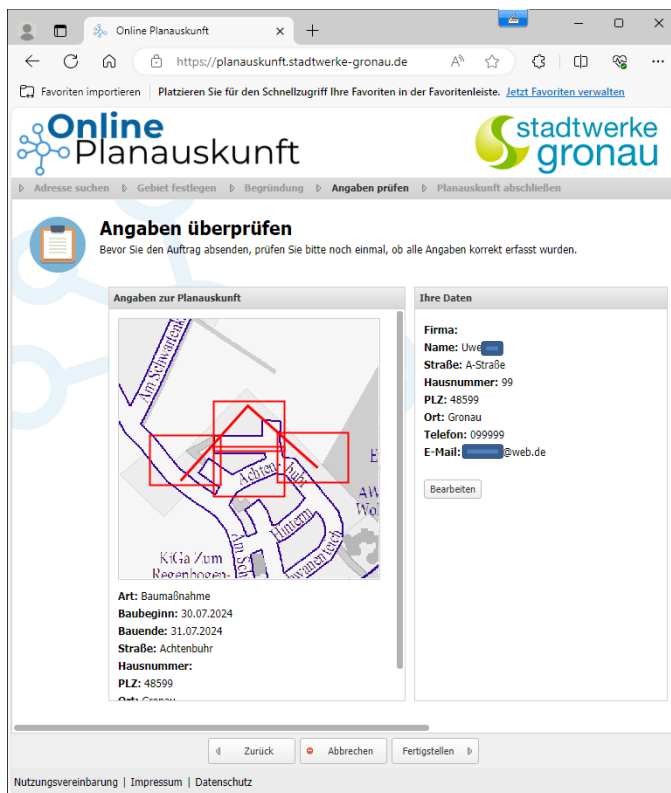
Online Planauskunft
https://planauskunft.stadtwerke-gronau.de

Favoriten importieren | Platzieren Sie für den Schnellzugriff Ihre Favoriten in der Favoritenleiste. Jetzt Favoriten verwalten

Online Planauskunft

stadtwerke gronau

Adresse suchen | Gebiet festlegen | Begründung | Angaben prüfen | Planauskunft abschließen

Angaben überprüfen

Bevor Sie den Auftrag absenden, prüfen Sie bitte noch einmal, ob alle Angaben korrekt erfasst wurden.

Angaben zur Planauskunft

Am Schwattenbach
Achtenbuhr
Hinterm
Am Sch
Schwattenbach
KiGa Zum Regenbogen-
AW Wol
E

Art: Baumaßnahme
Baubeginn: 30.07.2024
Bauende: 31.07.2024
Straße: Achtenbuhr
Hausnummer:
PLZ: 48599
Ort: Gronau

Ihre Daten

Firma:
Name: Uwe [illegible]
Straße: A-Straße
Hausnummer: 99
PLZ: 48599
Ort: Gronau
Telefon: 099999
E-Mail: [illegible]@web.de

Bearbeiten

Zurück | Abbrechen | Fertigstellen

Nutzungsvereinbarung | Impressum | Datenschutz